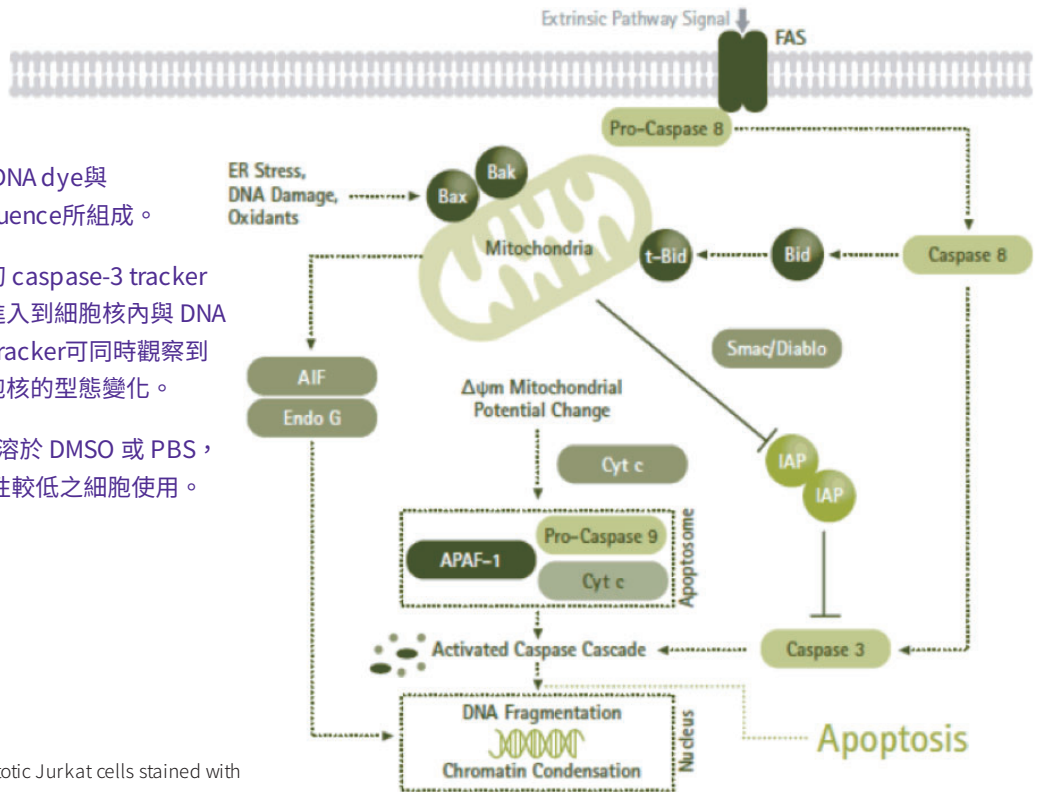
Extrinsic Pathway Signal

FAS

Pro-Caspase 8

DNA dye與
uence所組成。

caspase-3 tracker
進入到細胞核內與 DNA
racker可同時觀察到
胞核的型態變化。

溶於 DMSO 或 PBS，
性較低之細胞使用。

ER Stress, DNA Damage, Oxidants

Bak

Bax

Mitochondria

t-Bid

Bid

Caspase 8

Smac/Diablo

AIF

Endo G

Δψm Mitochondrial Potential Change

Cyt c

IAP

IAP

APAF-1

Pro-Caspase 9

Cyt c

Apoptosome

Activated Caspase Cascade

Caspase 3

DNA Fragmentation

Chromatin Condensation

Nucleus

Apoptosis

totic Jurkat cells stained with